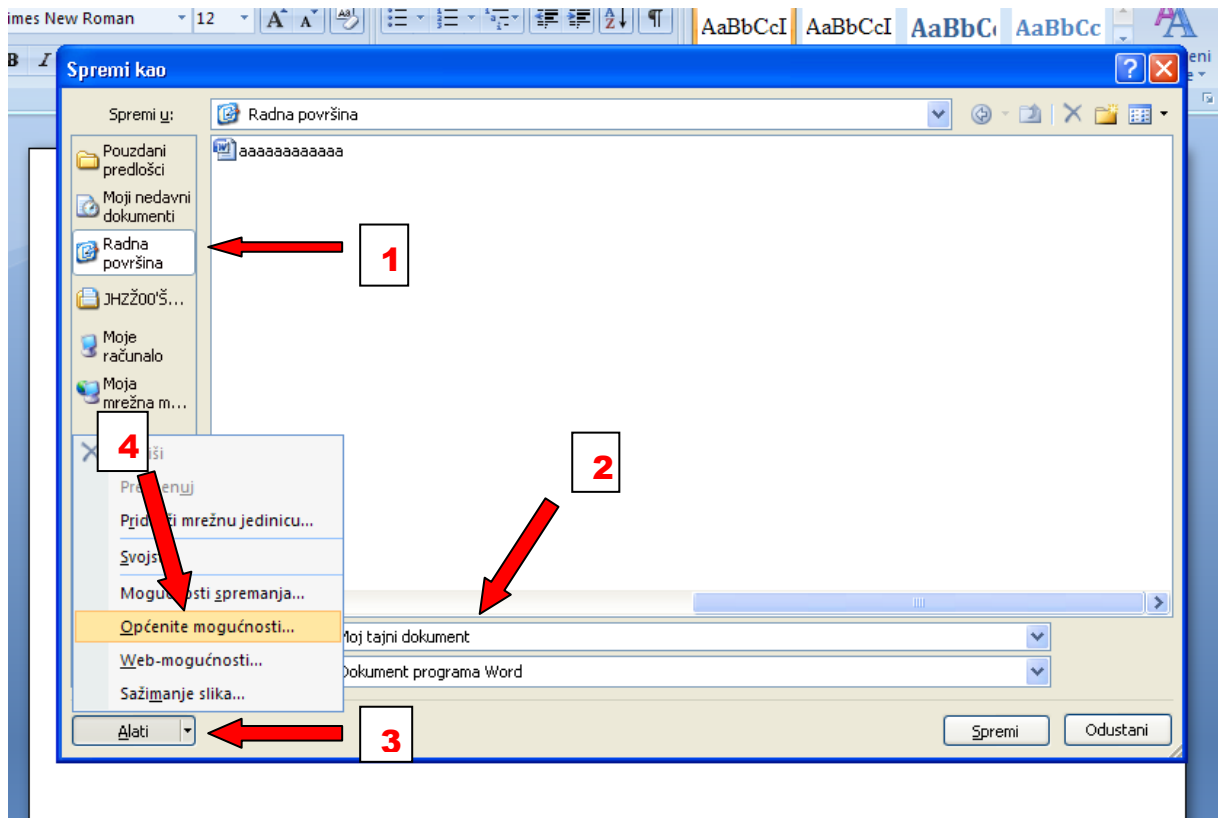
imes New Roman 12
AaBbCcI AaBbCcI AaBbC AaBbCc
B I
eni
Spremi kao
Spremi u: Radna površina
Pouzdani predlošci
Moji nedavni dokumenti
Radna površina
JHZŽ00'Š...
Moje računalo
Moja mrežna m...
aaaaaaaaaaaa
1
2
3
4
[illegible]iši
Pre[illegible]enuj
Pridr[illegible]i mrežnu jedinicu...
Svojs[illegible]
Mogu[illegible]sti spremanja...
Općenite mogućnosti...
Web-mogućnosti...
Sažimanje slika...
Moj tajni dokument
Dokument programa Word
Alati
Spremi
Odustani